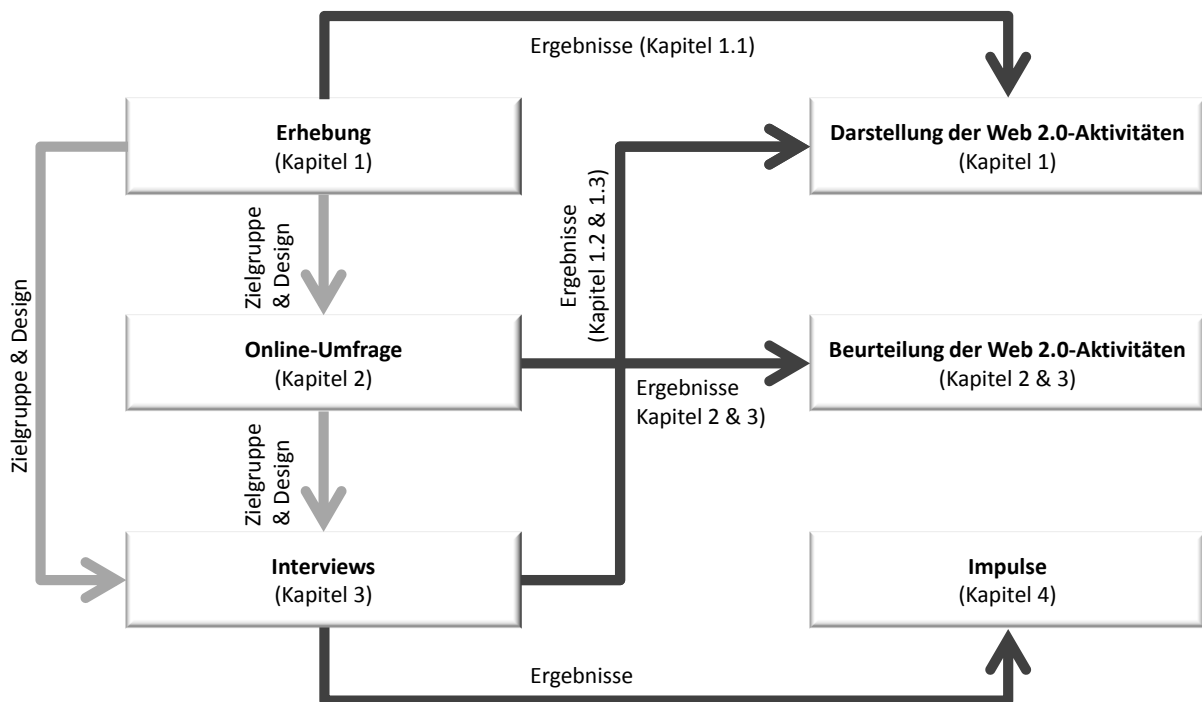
Ergebnisse (Kapitel 1.1)

**Erhebung**
(Kapitel 1)

**Darstellung der Web 2.0-Aktivitäten**
(Kapitel 1)

Zielgruppe & Design

Zielgruppe & Design

Ergebnisse (Kapitel 1.2 & 1.3)

**Online-Umfrage**
(Kapitel 2)

Ergebnisse Kapitel 2 & 3)

**Beurteilung der Web 2.0-Aktivitäten**
(Kapitel 2 & 3)

Zielgruppe & Design

**Interviews**
(Kapitel 3)

**Impulse**
(Kapitel 4)

Ergebnisse